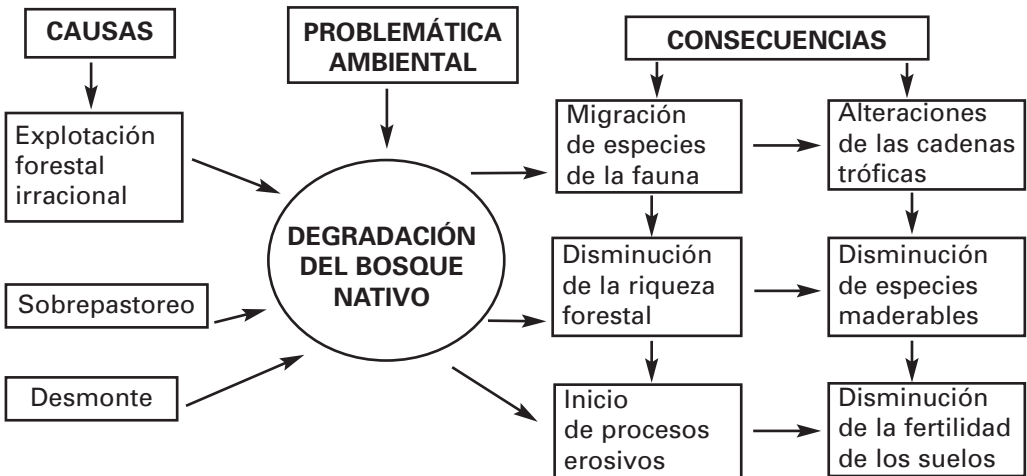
CAUSAS

PROBLEMÁTICA AMBIENTAL

CONSECUENCIAS

Explotación forestal irracional

Sobrepastoreo

Desmonte

DEGRADACIÓN DEL BOSQUE NATIVO

Migración de especies de la fauna

Alteraciones de las cadenas tróficas

Disminución de la riqueza forestal

Disminución de especies maderables

Inicio de procesos erosivos

Disminución de la fertilidad de los suelos